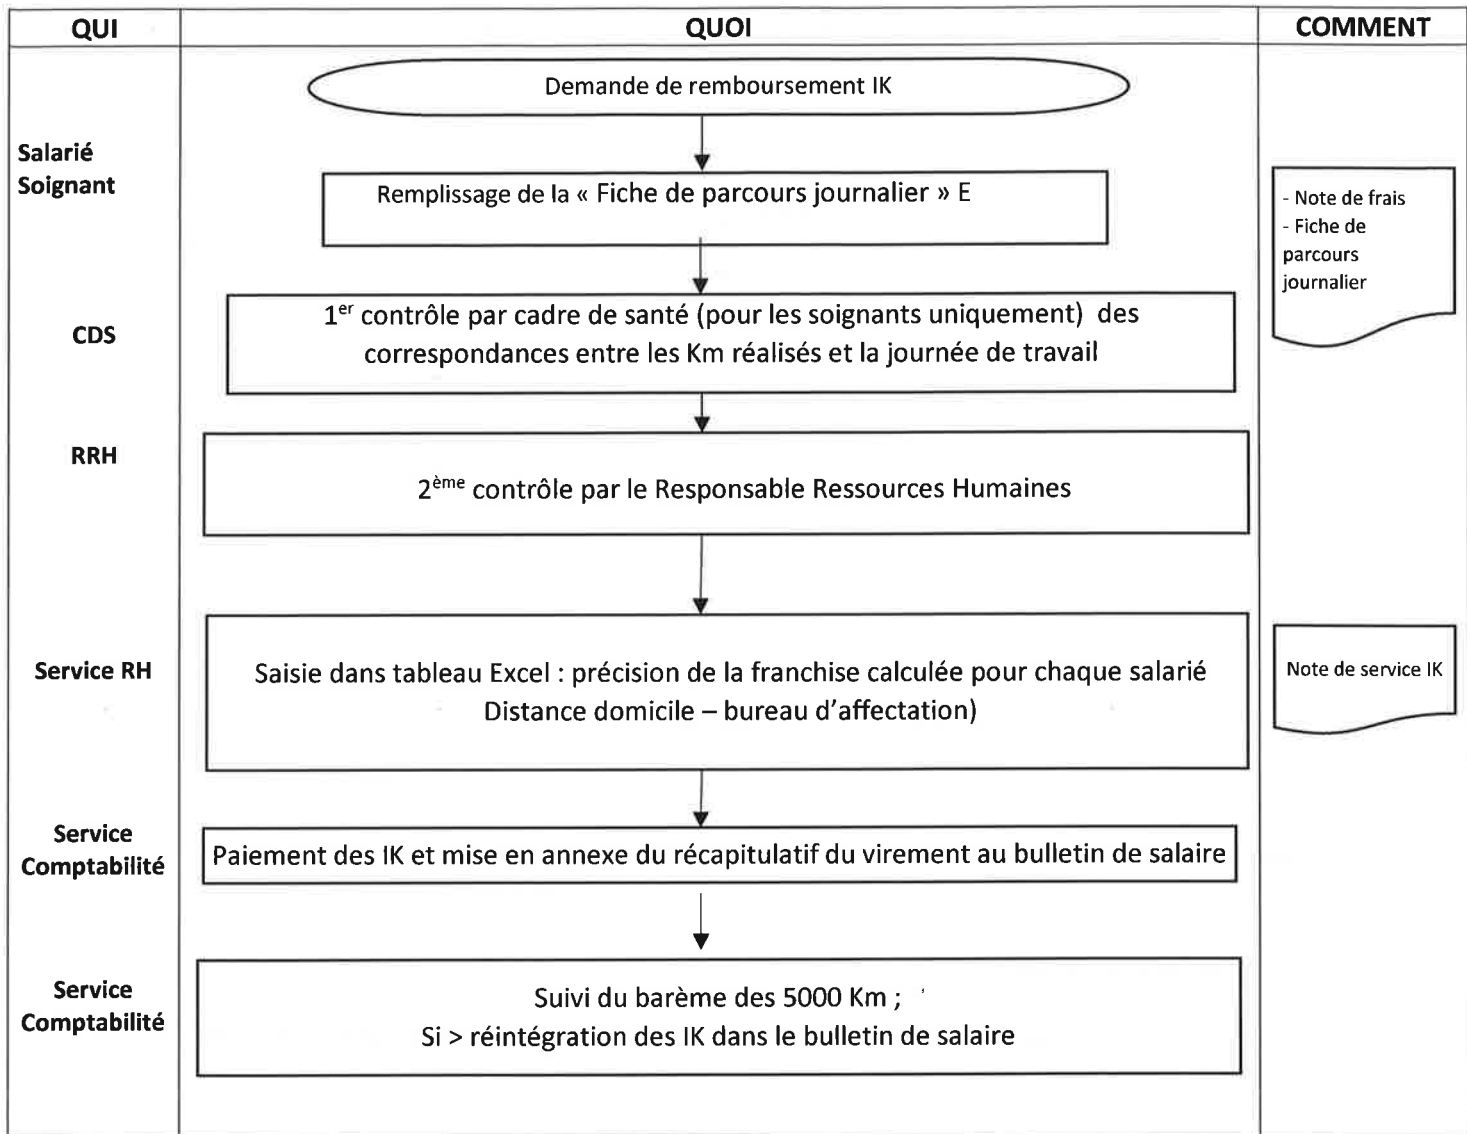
QUI

QUOI

COMMENT

Demande de remboursement IK

Salarié Soignant

Remplissage de la « Fiche de parcours journalier » E

- Note de frais
- Fiche de parcours journalier

CDS

1$^{er}$ contrôle par cadre de santé (pour les soignants uniquement) des correspondances entre les Km réalisés et la journée de travail

RRH

2$^{ème}$ contrôle par le Responsable Ressources Humaines

Service RH

Saisie dans tableau Excel : précision de la franchise calculée pour chaque salarié Distance domicile – bureau d'affectation)

Note de service IK

Service Comptabilité

Paiement des IK et mise en annexe du récapitulatif du virement au bulletin de salaire

Service Comptabilité

Suivi du barème des 5000 Km ;
Si > réintégration des IK dans le bulletin de salaire